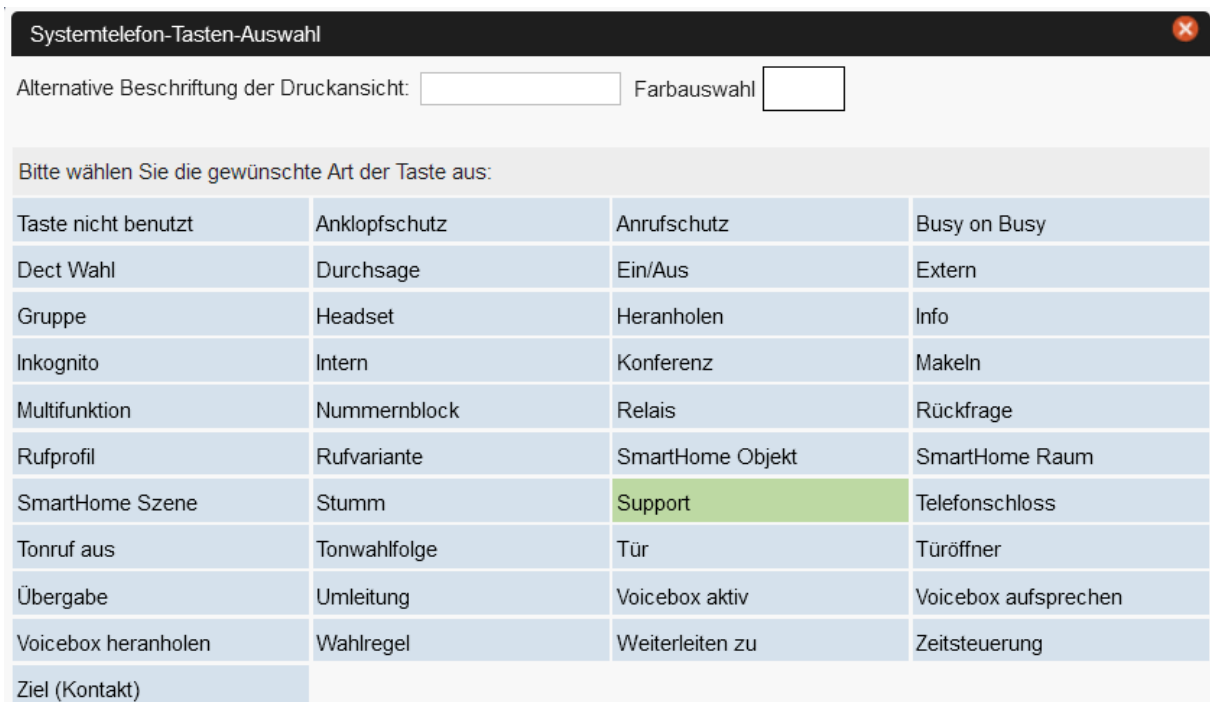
Systemtelefon-Tasten-Auswahl

Alternative Beschriftung der Druckansicht: Farbauswahl

Bitte wählen Sie die gewünschte Art der Taste aus:

| | | | |
|---|---|---|---|
| Taste nicht benutzt | Anklopfschutz | Anrufschutz | Busy on Busy |
| Dect Wahl | Durchsage | Ein/Aus | Extern |
| Gruppe | Headset | Heranholen | Info |
| Inkognito | Intern | Konferenz | Makeln |
| Multifunktion | Nummernblock | Relais | Rückfrage |
| Rufprofil | Rufvariante | SmartHome Objekt | SmartHome Raum |
| SmartHome Szene | Stumm | Support | Telefonschloss |
| Tonruf aus | Tonwahlfolge | Tür | Türöffner |
| Übergabe | Umleitung | Voicebox aktiv | Voicebox aufsprechen |
| Voicebox heranholen | Wahlregel | Weiterleiten zu | Zeitsteuerung |
| Ziel (Kontakt) | | | |